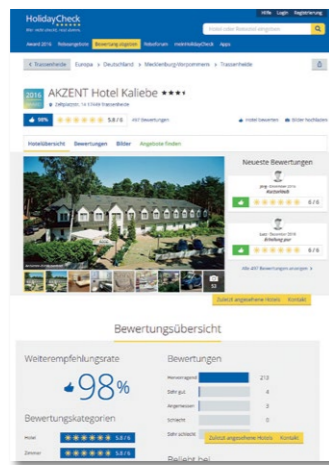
HolidayCheck
Hilfe Login Registrierung
Award 2016 Reiseangebote Bewertung abgeben Reiseforum mein HolidayCheck Apps
‹ Trassenheide Europa › Deutschland › Mecklenburg-Vorpommern › Trassenheide
2016
AKZENT Hotel Kaliebe ★★★½
98% 5.8 / 6 497 Bewertungen
Hotel bewerten Bilder hochladen
Hotelübersicht Bewertungen Bilder Angebote finden
Neueste Bewertungen
Zuletzt angesehene Hotels Kontakt
Bewertungsübersicht
Weiterempfehlungsrate
98%
Bewertungen
213
4
3
0
0
Sehr gut
Angemessen
Schlecht
Sehr schlecht
Zuletzt angesehene Hotels Kontakt
Bewertungskategorien
Hotel 5.8 / 6
Zimmer 5.8 / 6
Beliebt bei